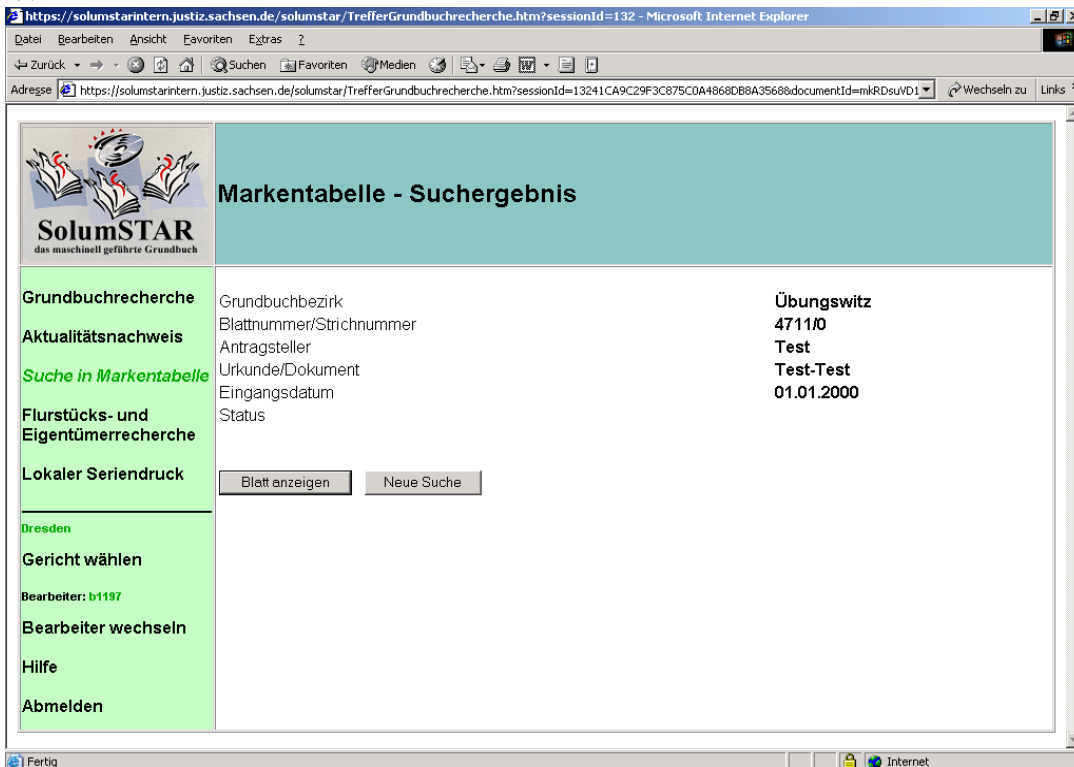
https://solumstarintern.justiz.sachsen.de/solumstar/TrefferGrundbuchrecherche.htm?sessionId=132 - Microsoft Internet Explorer

Datei Bearbeiten Ansicht Favoriten Extras ?

Zurück Suchen Favoriten Medien

Adresse https://solumstarintern.justiz.sachsen.de/solumstar/TrefferGrundbuchrecherche.htm?sessionId=13241CA9C29F3C875C0A4868DB8A3568&documentId=mkRDsuVD1 Wechseln zu Links

SolumSTAR
das maschinell geführte Grundbuch

Markentabelle - Suchergebnis

Grundbuchrecherche

Aktualitätsnachweis

Suche in Markentabelle

Flurstücks- und Eigentümerrecherche

Lokaler Seriendruck

Dresden

Gericht wählen

Bearbeiter: b1197

Bearbeiter wechseln

Hilfe

Abmelden

| | |
|---|---|
| Grundbuchbezirk | Übungswitz |
| Blattnummer/Strichnummer | 4711/0 |
| Antragsteller | Test |
| Urkunde/Dokument | Test-Test |
| Eingangsdatum | 01.01.2000 |
| Status | |

Blatt anzeigen Neue Suche

Fertig Internet